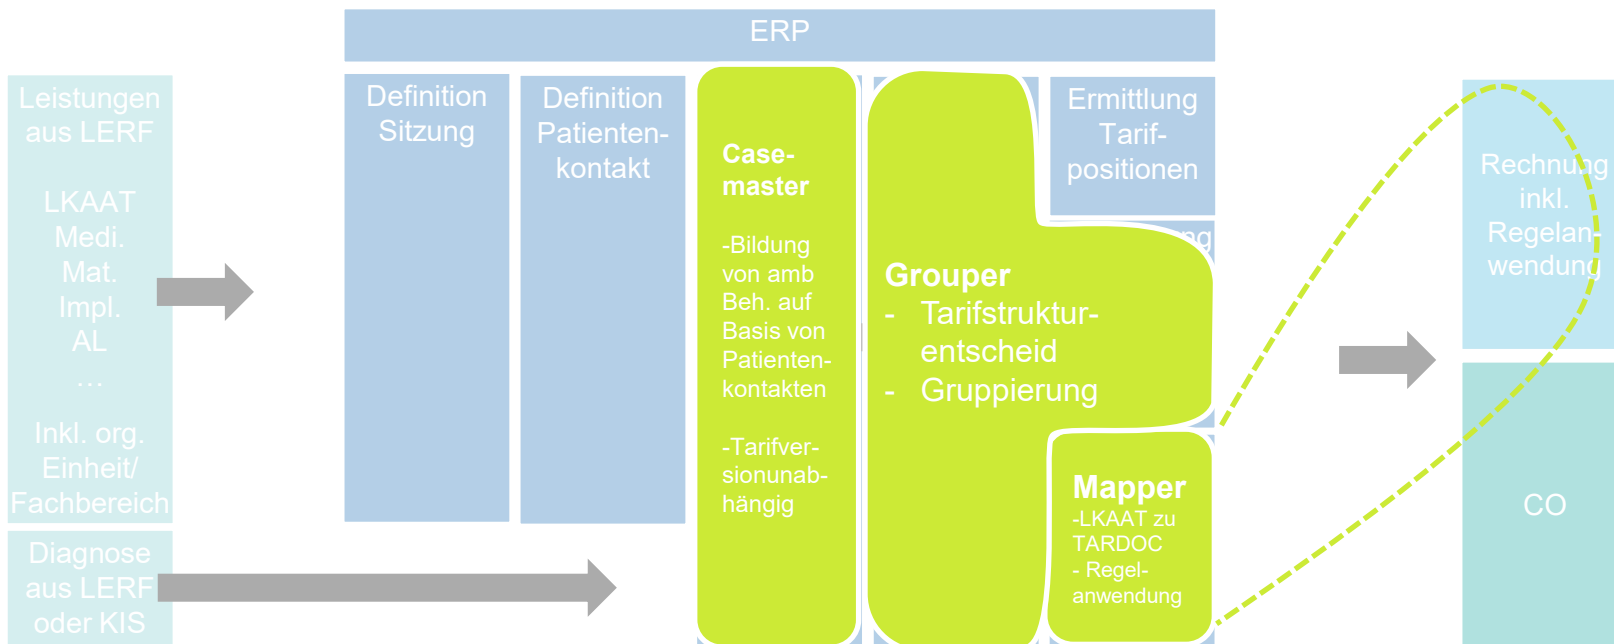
ERP

Leistungen aus LERF

LKAAT
Medi.
Mat.
Impl.
AL
…

Inkl. org. Einheit/ Fachbereich

Diagnose aus LERF oder KIS

Definition Sitzung

Definition Patientenkontakt

Casemaster

-Bildung von amb Beh. auf Basis von Patientenkontakten

-Tarifversionunabhängig

Grouper
- Tarifstrukturentscheid
- Gruppierung

Ermittlung Tarifpositionen

Mapper
-LKAAT zu TARDOC
- Regelanwendung

Rechnung inkl. Regelanwendung

CO